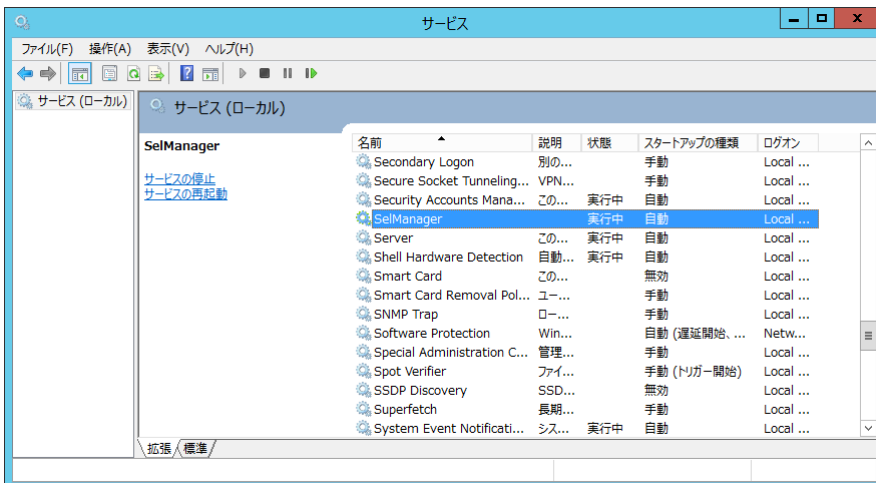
サービス

ファイル(F) 操作(A) 表示(V) ヘルプ(H)

サービス (ローカル)

サービス (ローカル)

SelManager

サービスの停止
サービスの再起動

| 名前 | 説明 | 状態 | スタートアップの種類 | ログオン |
|---|---|---|---|---|
| Secondary Logon | 別の... | | 手動 | Local ... |
| Secure Socket Tunneling... | VPN... | | 手動 | Local ... |
| Security Accounts Mana... | この... | 実行中 | 自動 | Local ... |
| SelManager | | 実行中 | 自動 | Local ... |
| Server | この... | 実行中 | 自動 | Local ... |
| Shell Hardware Detection | 自動... | 実行中 | 自動 | Local ... |
| Smart Card | この... | | 無効 | Local ... |
| Smart Card Removal Pol... | ユー... | | 手動 | Local ... |
| SNMP Trap | ロー... | | 手動 | Local ... |
| Software Protection | Win... | | 自動 (遅延開始、... | Netw... |
| Special Administration C... | 管理... | | 手動 | Local ... |
| Spot Verifier | ファイ... | | 手動 (トリガー開始) | Local ... |
| SSDP Discovery | SSD... | | 無効 | Local ... |
| Superfetch | 長期... | | 手動 | Local ... |
| System Event Notificati... | シス... | 実行中 | 自動 | Local ... |

拡張 標準